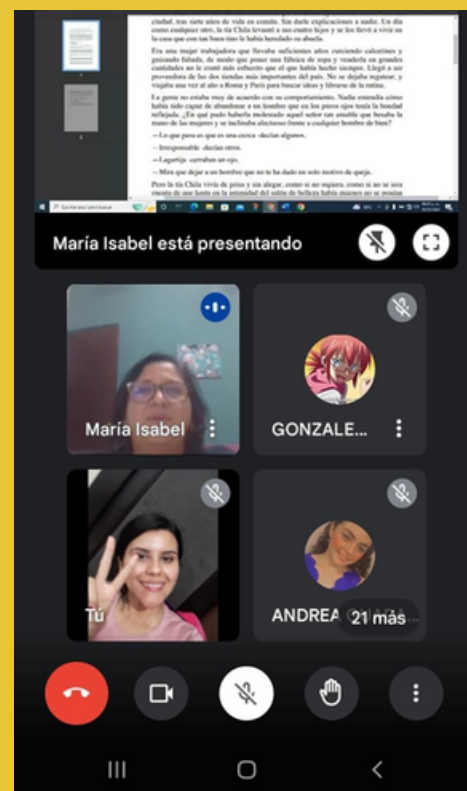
ciudad, tras siete años de vida en común. Sin darle explicaciones a nadie. Un día como cualquier otro, la tía Chila levantó a sus cuatro hijos y se llevó a vivir en la casa que con buen tino le había heredado su abuelo.

Era una mujer trabajadora que llevaba suficientes años zurciendo calcetines y ganando fabada, de modo que poner una fábrica de ropa y venderla en grandes cantidades no le costó más esfuerzo que el que había hecho siempre. Llegó a ser proveedora de las dos tiendas más importantes del país. No se dejaba regatear, y viajaba una vez al año a Roma y París para buscar ideas y librarse de la rutina.

La gente no estaba muy de acuerdo con su comportamiento. Nadie entendía cómo había sido capaz de abandonar a un hombre que en los puros ojos tenía la bondad reflejada. ¿En qué pudo haberla molestado aquel señor tan amable que besaba la mano de las mujeres y se inclinaba afectuoso frente a cualquier hombre de bien?

—Lo que pasa es que es una cusca —decían algunos.

—Irresponsable —decían otros.

—Lagartija —cerraban un ojo.

—Mira que dejar a un hombre que no te ha dado un solo motivo de queja.

Pero la tía Chila vivía de prisa y sin alegar, como si no supiera, como si no se mera cuenta de que hasta en la intimidad del salón de belleza había quienes no se medían

María Isabel está presentando

María Isabel

GONZALE...

Tú

ANDREA

21 más